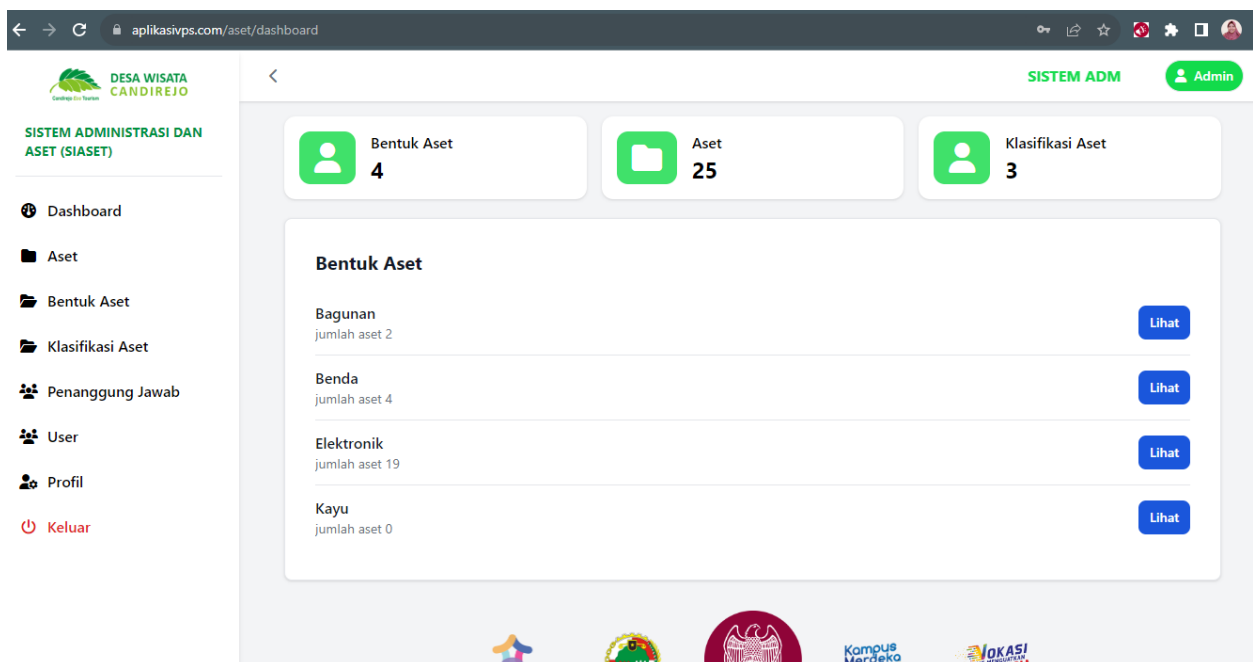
aplikasivps.com/aset/dashboard

DESA WISATA CANDIREJO
Candirejo Eco Tourism

SISTEM ADMINISTRASI DAN ASET (SIASET)

Dashboard
Aset
Bentuk Aset
Klasifikasi Aset
Penanggung Jawab
User
Profil
Keluar

SISTEM ADM
Admin

Bentuk Aset
4

Aset
25

Klasifikasi Aset
3

Bentuk Aset

Bagunan
jumlah aset 2
Lihat

Benda
jumlah aset 4
Lihat

Elektronik
jumlah aset 19
Lihat

Kayu
jumlah aset 0
Lihat

Kampus Merdeka
VOKASI